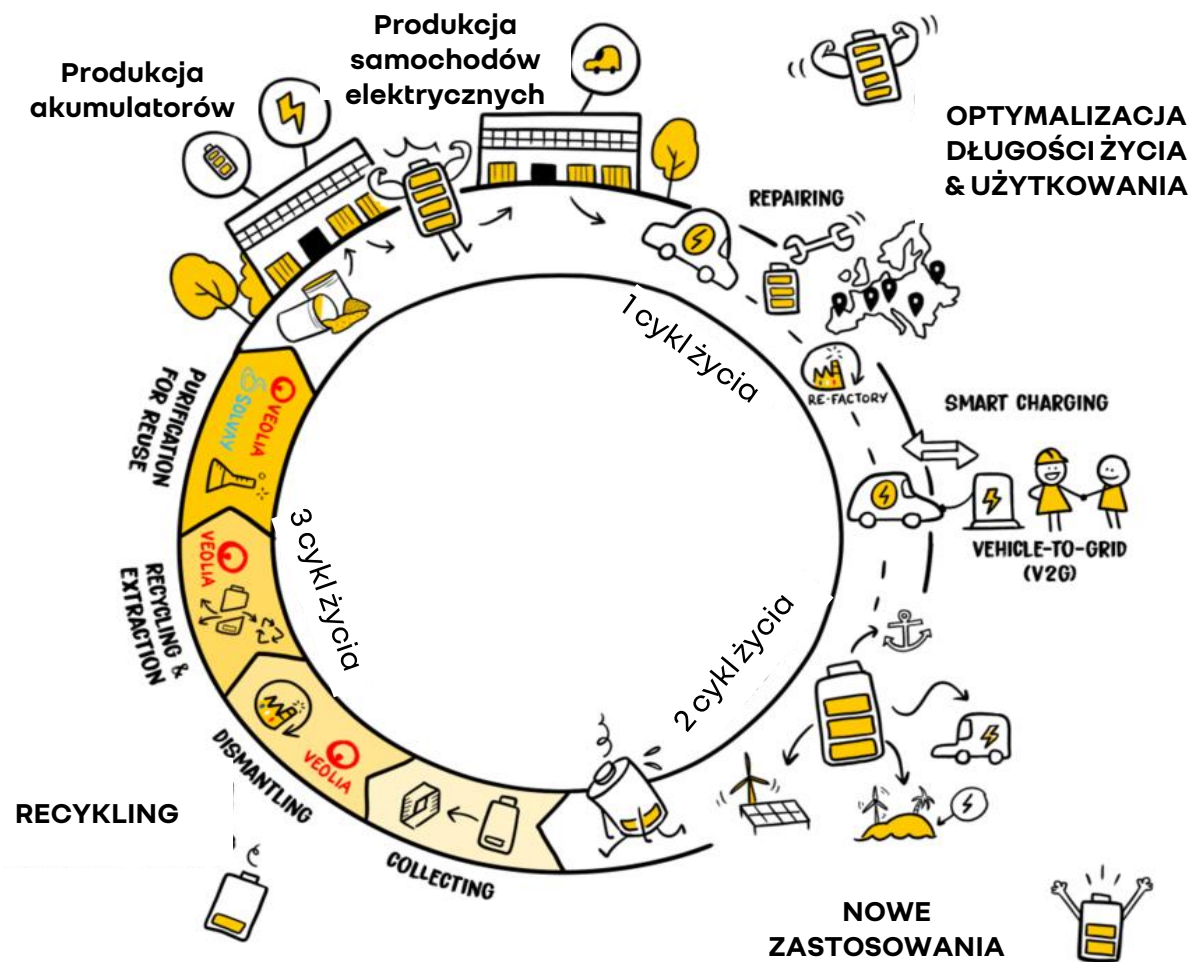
Produkcja akumulatorów

Produkcja samochodów elektrycznych

OPTYMALIZACJA DŁUGOŚCI ŻYCIA & UŻYTKOWANIA

REPAIRING

1 cykl życia

RE-FACTORY

SMART CHARGING

VEHICLE-TO-GRID (V2G)

2 cykl życia

NOWE ZASTOSOWANIA

COLLECTING

DISMANTLING

VEOLIA

RECYKLING

RECYCLING & EXTRACTION

VEOLIA

3 cykl życia

PURIFICATION FOR REUSE

VEOLIA

SOLVAY